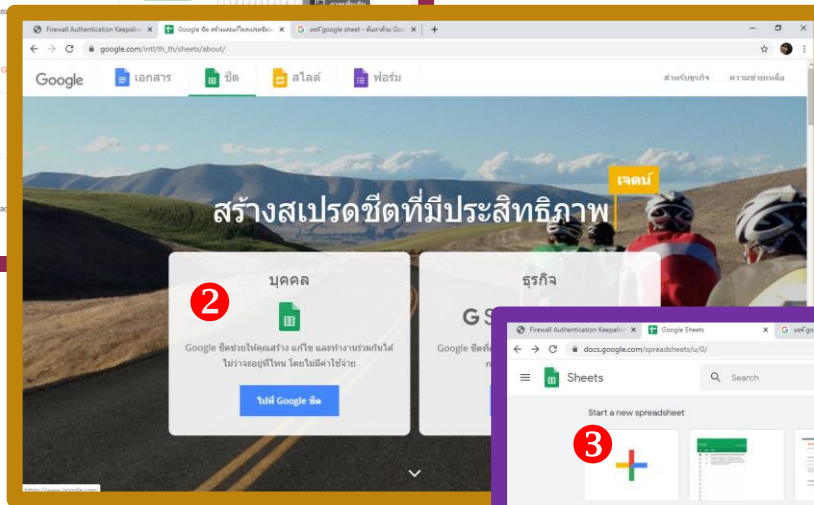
Firewall Authentication Keepalive ×
Google ชีต สร้างและแก้ไขสเปรดชีตออนไลน์ ×
ลงชื่อ google sheet - ค้นหาด้วย Google ×
+

google.com/intl/th_th/sheets/about/

Google เอกสาร ชีต สไลด์ ฟอร์ม สำหรับธุรกิจ ความช่วยเหลือ

เจตน์
สร้างสเปรดชีตที่มีประสิทธิภาพ

บุคคล
❷
Google ชีตช่วยให้คุณสร้าง แก้ไข และทำงานร่วมกันได้ ไม่ว่าจะอยู่ที่ไหน โดยไม่มีค่าใช้จ่าย
ไปที่ Google ชีต

ธุรกิจ
GS
Google ชีตที่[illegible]

https://www.google.com

Firewall Authentication Keepalive ×
Google Sheets ×
ลงชื่อ google
docs.google.com/spreadsheets/u/0/
Sheets
Search
Start a new spreadsheet
❸